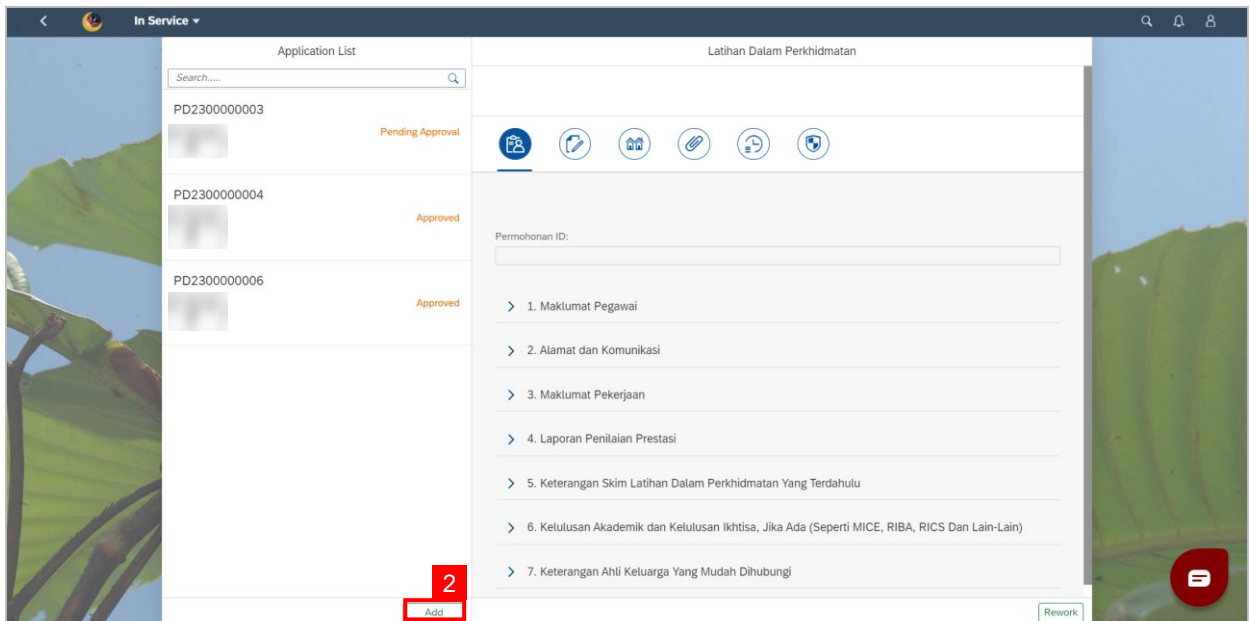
In Service

Application List

Search.....

PD2300000003
Pending Approval

PD2300000004
Approved

PD2300000006
Approved

2

Add

Latihan Dalam Perkhidmatan

Permohonan ID:

1. Maklumat Pegawai

2. Alamat dan Komunikasi

3. Maklumat Pekerjaan

4. Laporan Penilaian Prestasi

5. Keterangan Skim Latihan Dalam Perkhidmatan Yang Terdahulu

6. Kelulusan Akademik dan Kelulusan Ikhtisa, Jika Ada (Seperti MICE, RIBA, RICS Dan Lain-Lain)

7. Keterangan Ahli Keluarga Yang Mudah Dihubungi

Rework